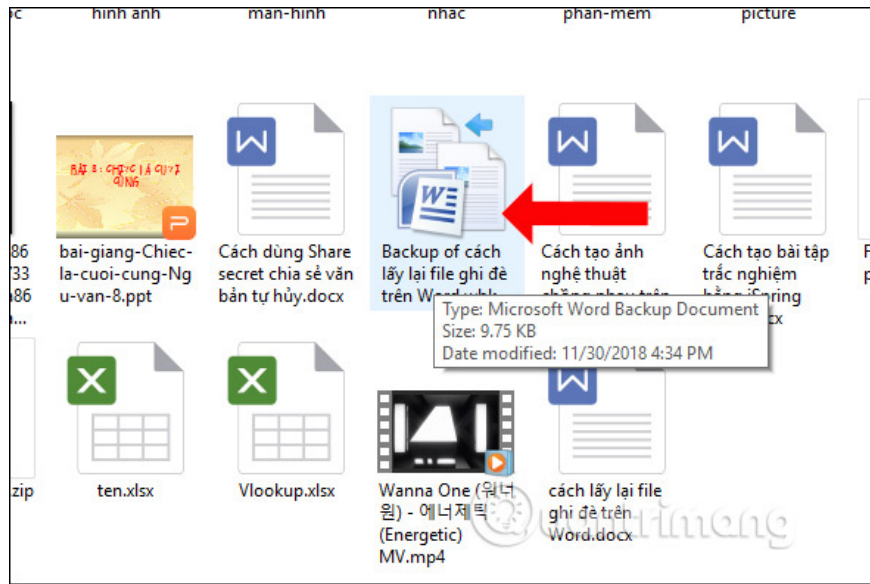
hinh anh man-hinh nhac phan-mem picture

BÀI 8: CHIẾC LÁ CUỐI CÙNG

86
33
86

bai-giang-Chiec-la-cuoi-cung-Ngu-van-8.ppt

Cách dùng Share secret chia sẻ văn bản tự hủy.docx

Backup of cách lấy lại file ghi đè trên Word.wbk

Cách tạo ảnh nghệ thuật

Cách tạo bài tập trắc nghiệm

Type: Microsoft Word Backup Document
Size: 9.75 KB
Date modified: 11/30/2018 4:34 PM

zip

ten.xlsx

Vlookup.xlsx

Wanna One (워너원) - 에너제틱 (Energetic) MV.mp4

cách lấy lại file ghi đè trên Word.docx

quantrimang